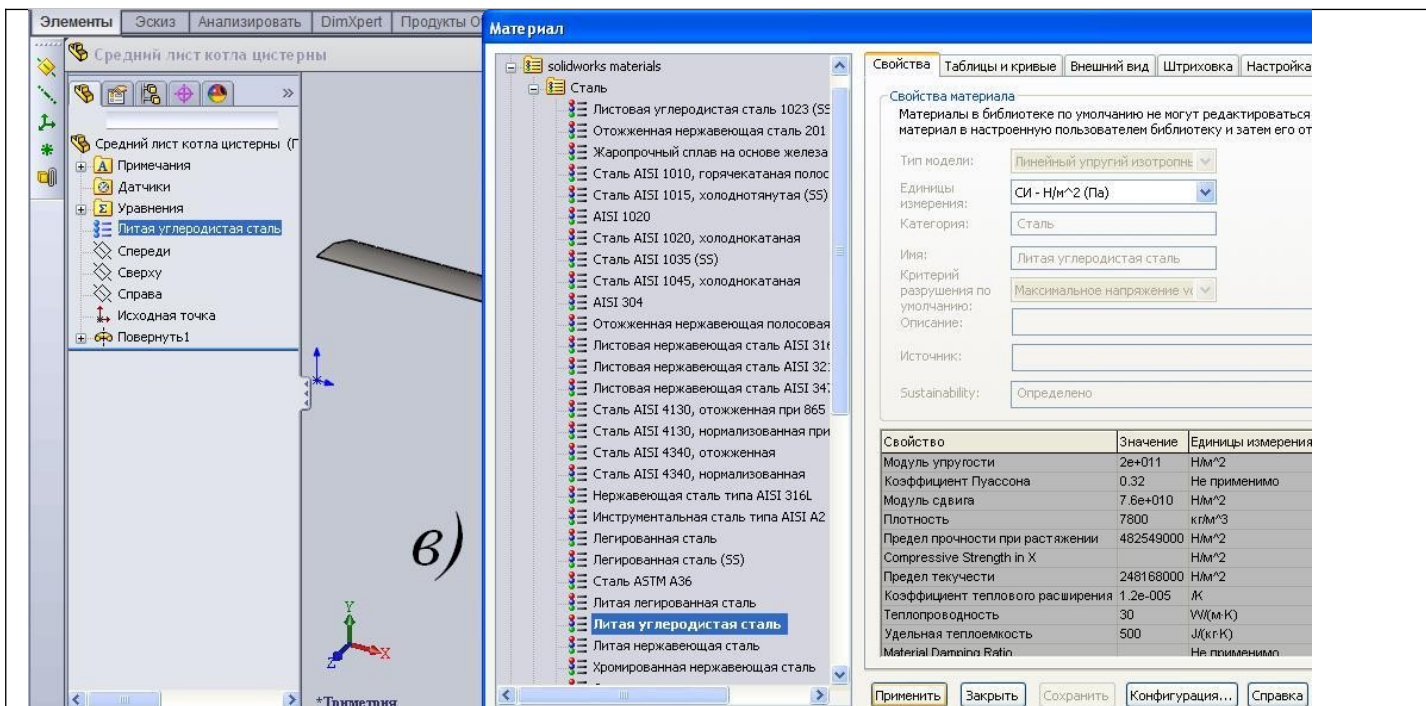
Элементы | Эскиз | Анализировать | DimXpert | Продукты О

Средний лист котла цистерны

Средний лист котла цистерны (Г
Примечания
Датчики
Уравнения
Литая углеродистая сталь
Спереди
Сверху
Справа
Исходная точка
Повернуть1

в)

Y
Z
X
*Триметрия

Материал

solidworks materials
Сталь
Листовая углеродистая сталь 1023 (SS
Отожженная нержавеющая сталь 201
Жаропрочный сплав на основе железа
Сталь AISI 1010, горячекатаная полос
Сталь AISI 1015, холоднотянутая (SS)
AISI 1020
Сталь AISI 1020, холоднокатаная
Сталь AISI 1035 (SS)
Сталь AISI 1045, холоднокатаная
AISI 304
Отожженная нержавеющая полосовая
Листовая нержавеющая сталь AISI 31
Листовая нержавеющая сталь AISI 32
Листовая нержавеющая сталь AISI 34
Сталь AISI 4130, отожженная при 865
Сталь AISI 4130, нормализованная при
Сталь AISI 4340, отожженная
Сталь AISI 4340, нормализованная
Нержавеющая сталь типа AISI 316L
Инструментальная сталь типа AISI A2
Легированная сталь
Легированная сталь (SS)
Сталь ASTM A36
Литая легированная сталь
Литая углеродистая сталь
Литая нержавеющая сталь
Хромированная нержавеющая сталь

Свойства | Таблицы и кривые | Внешний вид | Штриховка | Настройка

Свойства материала
Материалы в библиотеке по умолчанию не могут редактироваться
материал в настроенную пользователем библиотеку и затем его от

Тип модели: Линейный упругий изотропнь
Единицы измерения: СИ - Н/м^2 (Па)
Категория: Сталь
Имя: Литая углеродистая сталь
Критерий разрушения по умолчанию: Максимальное напряжение v
Описание:
Источник:
Sustainability: Определено

| Свойство | Значение | Единицы измерения |
|---|---|---|
| Модуль упругости | 2e+011 | Н/м^2 |
| Коэффициент Пуассона | 0.32 | Не применимо |
| Модуль сдвига | 7.6e+010 | Н/м^2 |
| Плотность | 7800 | кг/м^3 |
| Предел прочности при растяжении | 482549000 | Н/м^2 |
| Compressive Strength in X | | Н/м^2 |
| Предел текучести | 248168000 | Н/м^2 |
| Коэффициент теплового расширения | 1.2e-005 | /K |
| Теплопроводность | 30 | W/(м·K) |
| Удельная теплоемкость | 500 | J/(кг·K) |
| Material Damping Ratio | | Не применимо |

Применить | Закрыть | Сохранить | Конфигурация... | Справка